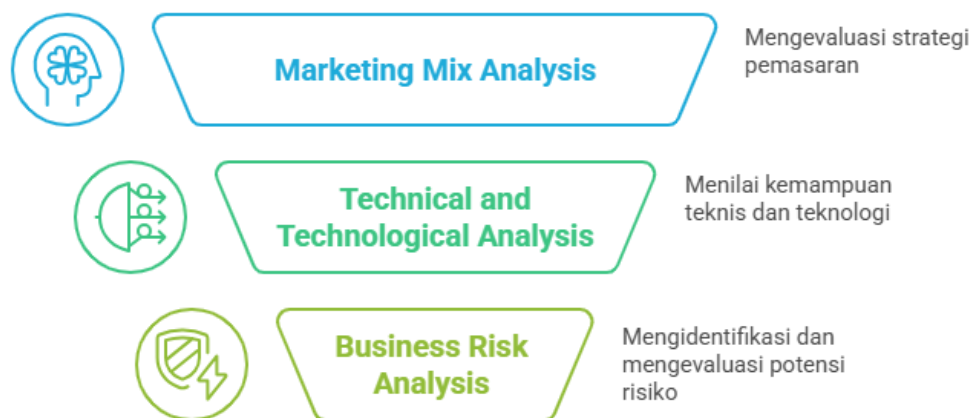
Marketing Mix Analysis

Mengevaluasi strategi pemasaran

Technical and Technological Analysis

Menilai kemampuan teknis dan teknologi

Business Risk Analysis

Mengidentifikasi dan mengevaluasi potensi risiko